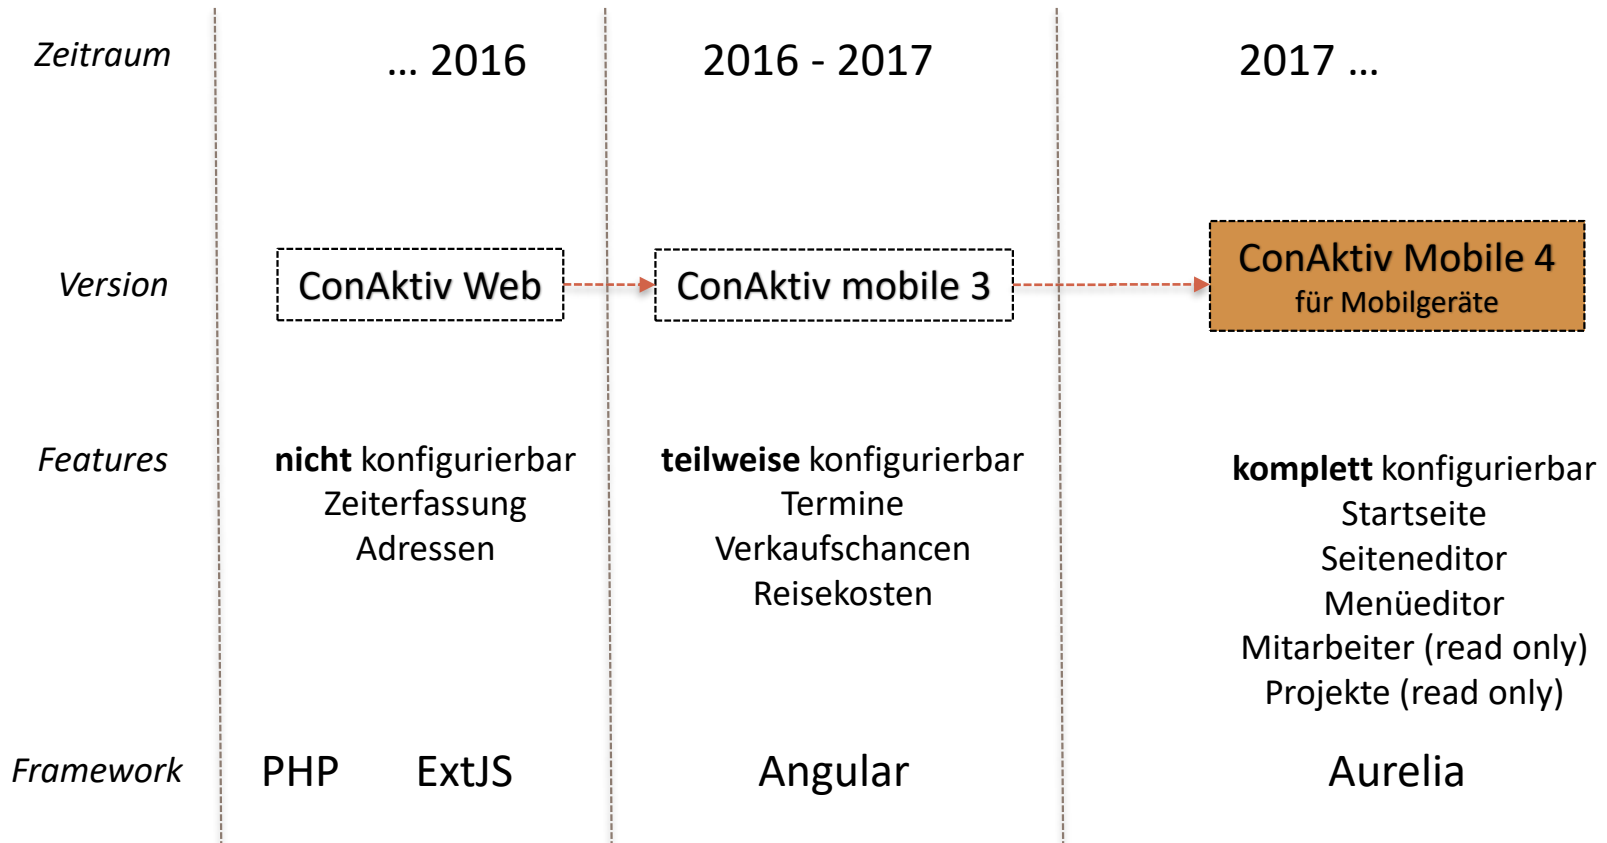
| | | | |
|---|---|---|---|
| Zeitraum | … 2016 | 2016 - 2017 | 2017 … |
| Version | ConAktiv Web | ConAktiv mobile 3 | ConAktiv Mobile 4 für Mobilgeräte |
| Features | **nicht** konfigurierbar Zeiterfassung Adressen | **teilweise** konfigurierbar Termine Verkaufschancen Reisekosten | **komplett** konfigurierbar Startseite Seiteneditor Menüeditor Mitarbeiter (read only) Projekte (read only) |
| Framework | PHP ExtJS | Angular | Aurelia |